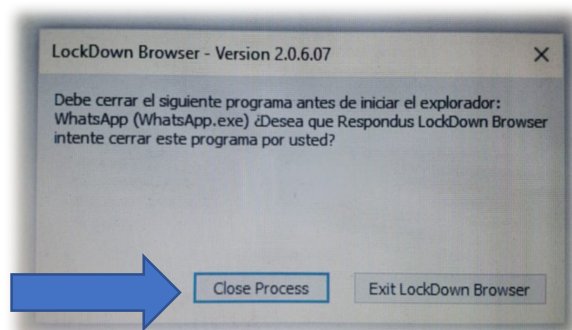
LockDown Browser - Version 2.0.6.07

Debe cerrar el siguiente programa antes de iniciar el explorador: WhatsApp (WhatsApp.exe) ¿Desea que Respondus LockDown Browser intente cerrar este programa por usted?

Close Process

Exit LockDown Browser